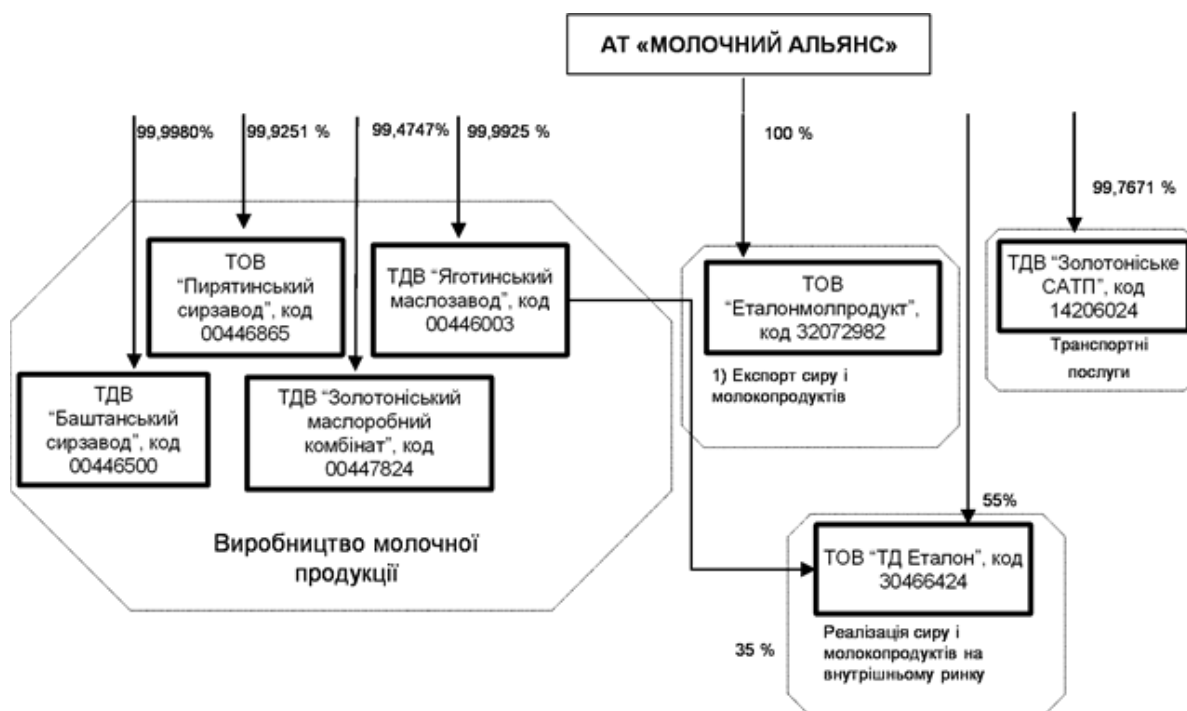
АТ «МОЛОЧНИЙ АЛЬЯНС»

99,9980%

99,9251 %

99,4747%

99,9925 %

100 %

99,7671 %

ТОВ "Пирятинський сирзавод", код 00446865

ТДВ "Яготинський маслозавод", код 00446003

ТДВ "Баштанський сирзавод", код 00446500

ТДВ "Золотоніський маслоробний комбінат", код 00447824

Виробництво молочної продукції

ТОВ "Еталонмолпродукт", код 32072982

1) Експорт сиру і молокопродуктів

ТДВ "Золотоніське САТП", код 14206024

Транспортні послуги

55%

ТОВ "ТД Еталон", код 30466424

35 %

Реалізація сиру і молокопродуктів на внутрішньому ринку